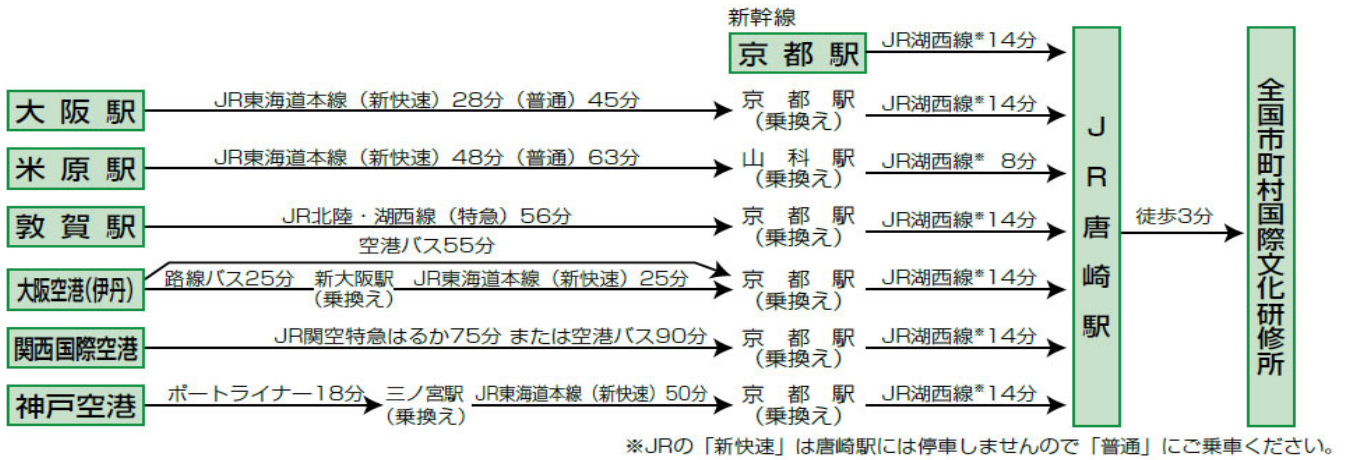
新幹線
京都駅 JR湖西線*14分

大阪駅 JR東海道本線（新快速）28分（普通）45分 京都駅（乗換え） JR湖西線*14分

米原駅 JR東海道本線（新快速）48分（普通）63分 山科駅（乗換え） JR湖西線* 8分

敦賀駅 JR北陸・湖西線（特急）56分 京都駅（乗換え） JR湖西線*14分

空港バス55分
大阪空港(伊丹) 路線バス25分 新大阪駅（乗換え） JR東海道本線（新快速）25分 京都駅（乗換え） JR湖西線*14分

関西国際空港 JR関空特急はるか75分 または空港バス90分 京都駅（乗換え） JR湖西線*14分

神戸空港 ポートライナー18分 三ノ宮駅（乗換え） JR東海道本線（新快速）50分 京都駅（乗換え） JR湖西線*14分

JR唐崎駅 徒歩3分 全国市町村国際文化研修所

※JRの「新快速」は唐崎駅には停車しませんので「普通」にご乗車ください。